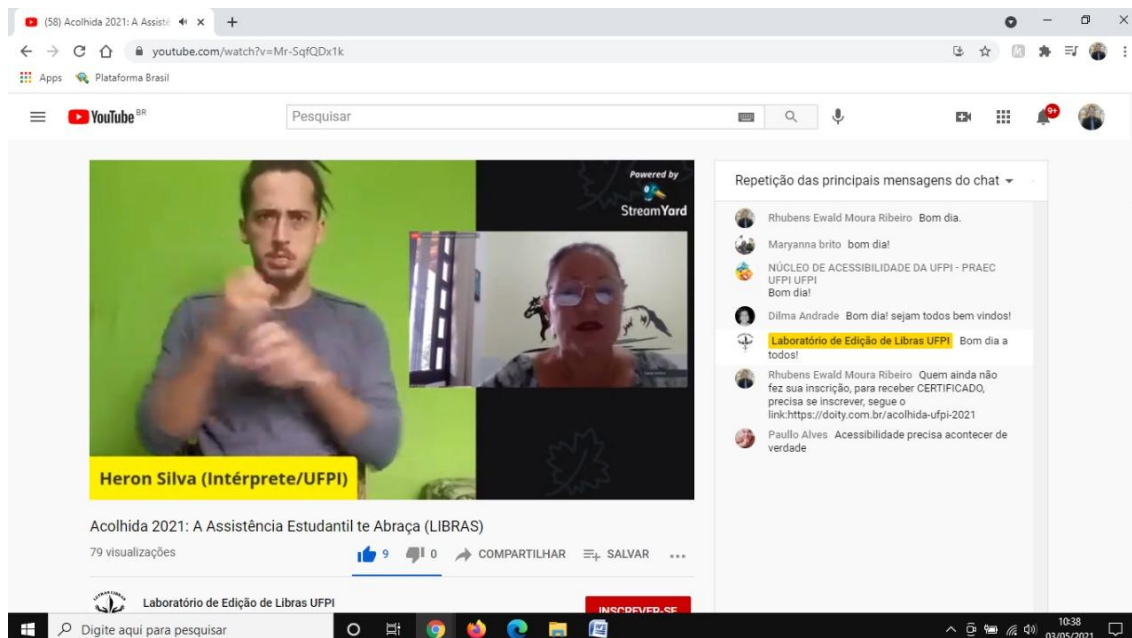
(58) Acolhida 2021: A Assiste ×

youtube.com/watch?v=Mr-SqfQDx1k

Apps Plataforma Brasil

YouTube BR

Pesquisar

9+

Powered by StreamYard

Heron Silva (Intérprete/UFPI)

Repetição das principais mensagens do chat

Rhubens Ewald Moura Ribeiro Bom dia.

Maryanna brito bom dia!

NÚCLEO DE ACESSIBILIDADE DA UFPI - PRAEC UFPI UFPI Bom dia!

Dilma Andrade Bom dia! sejam todos bem vindos!

Laboratório de Edição de Libras UFPI Bom dia a todos!

Rhubens Ewald Moura Ribeiro Quem ainda não fez sua inscrição, para receber CERTIFICADO, precisa se inscrever, segue o link:https://doity.com.br/acolhida-ufpi-2021

Paullo Alves Acessibilidade precisa acontecer de verdade

Acolhida 2021: A Assistência Estudantil te Abraça (LIBRAS)

79 visualizações

9 0 COMPARTILHAR SALVAR ...

Laboratório de Edição de Libras UFPI

INSCREVER-SE

Digite aqui para pesquisar

10:38 03/05/2021